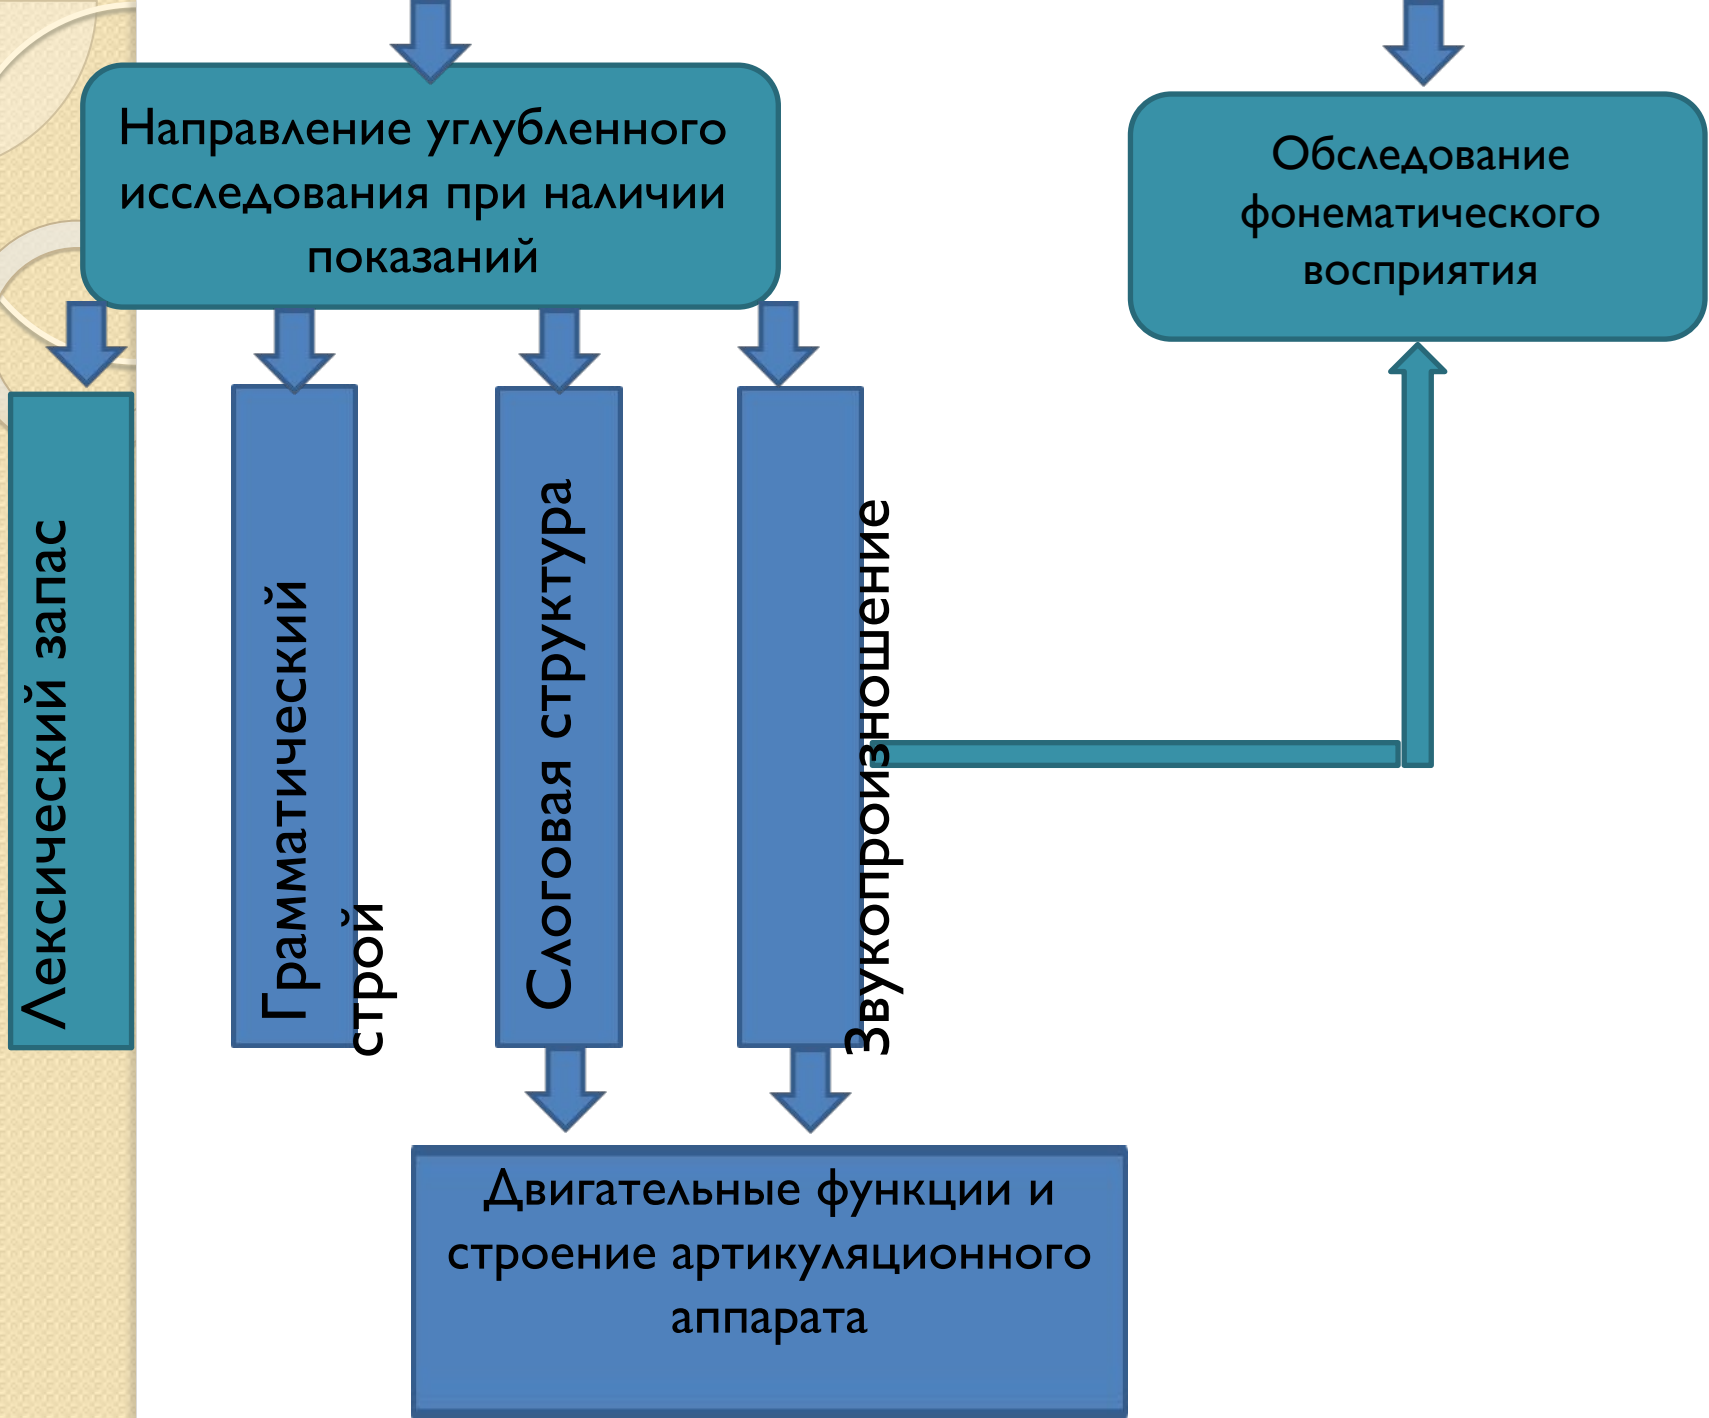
Направление углубленного исследования при наличии показаний

Обследование фонематического восприятия

Лексический запас

Грамматический строй

Слоговая структура

Звукопроизношение

Двигательные функции и строение артикуляционного аппарата